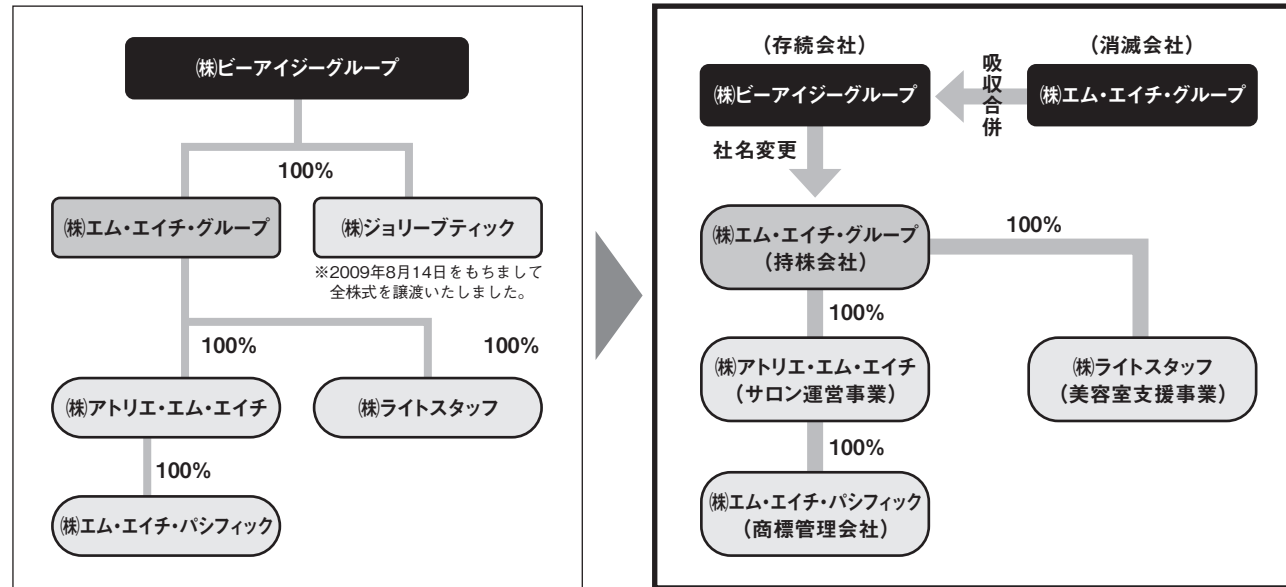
㈱ビーアイジーグループ

100%

㈱エム・エイチ・グループ

㈱ジョリーブティック

※2009年8月14日をもちまして全株式を譲渡いたしました。

100%

100%

㈱アトリエ・エム・エイチ

㈱ライトスタッフ

100%

㈱エム・エイチ・パシフィック

（存続会社）

（消滅会社）

㈱ビーアイジーグループ

吸収合併

㈱エム・エイチ・グループ

社名変更

㈱エム・エイチ・グループ（持株会社）

100%

100%

㈱アトリエ・エム・エイチ（サロン運営事業）

㈱ライトスタッフ（美容室支援事業）

100%

㈱エム・エイチ・パシフィック（商標管理会社）